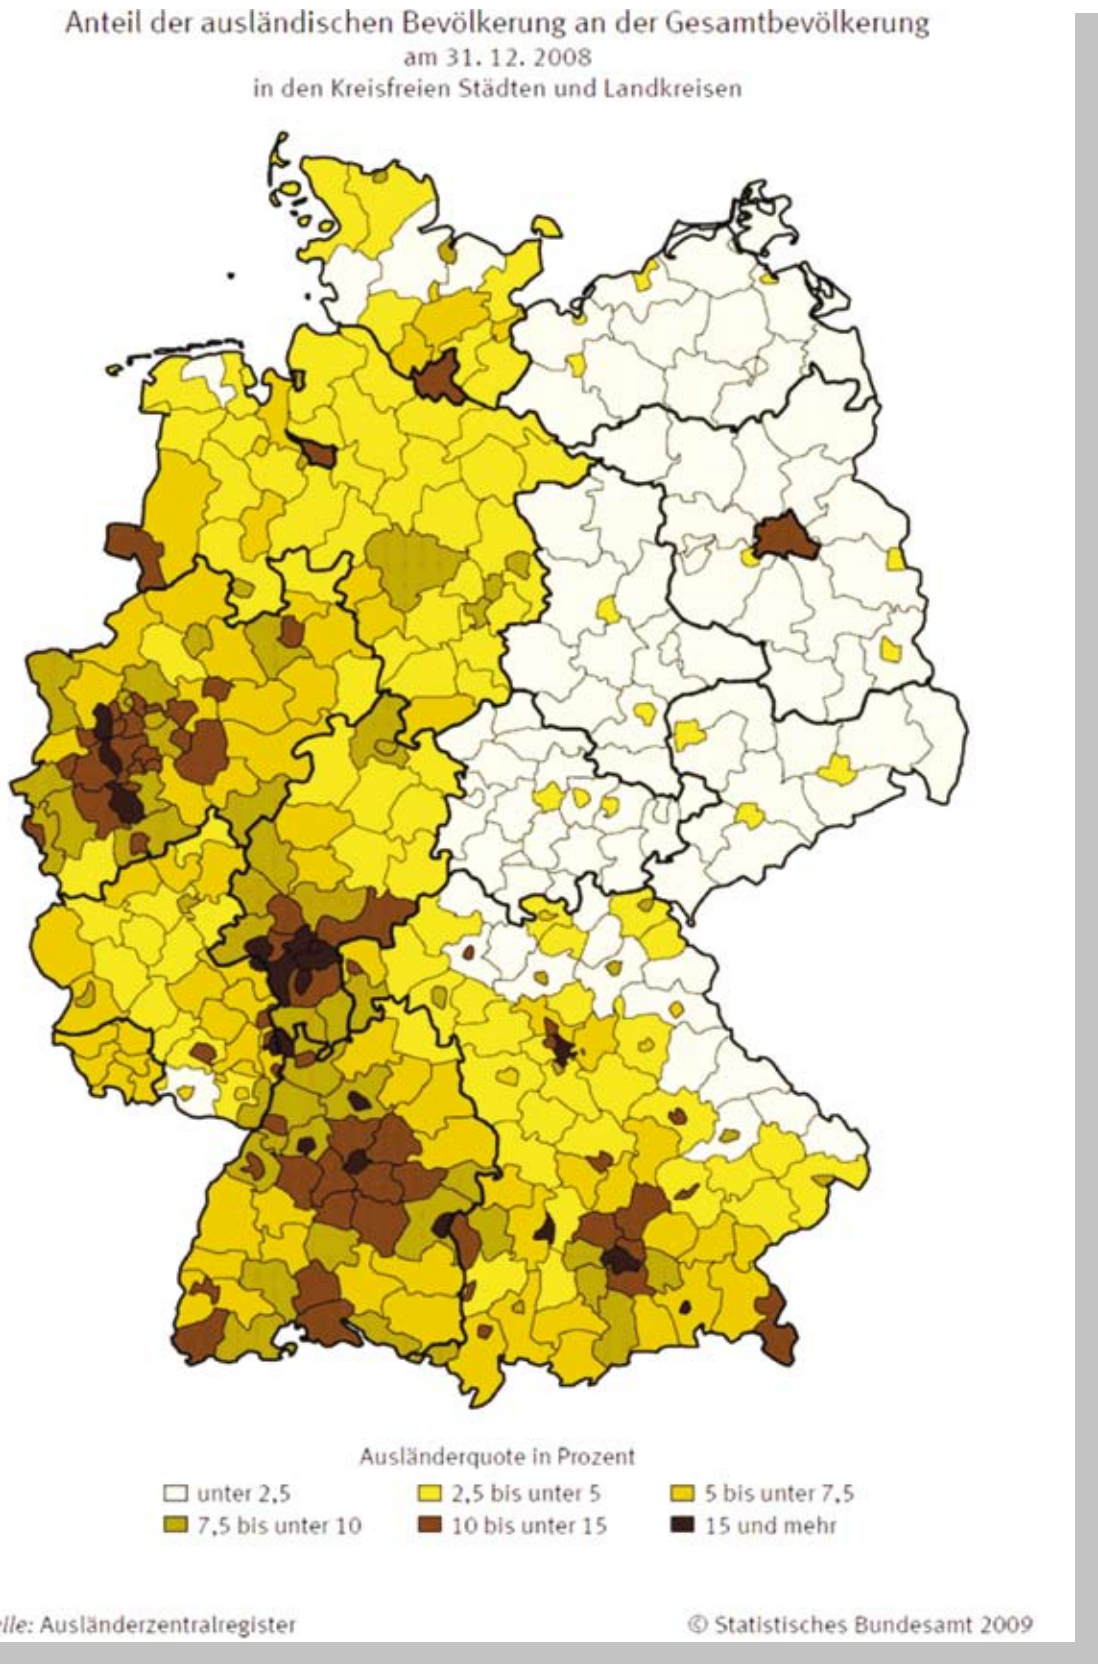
Anteil der ausländischen Bevölkerung an der Gesamtbevölkerung
am 31. 12. 2008
in den Kreisfreien Städten und Landkreisen

Ausländerquote in Prozent

| | | |
|---|---|---|
| unter 2,5 | 2,5 bis unter 5 | 5 bis unter 7,5 |
| 7,5 bis unter 10 | 10 bis unter 15 | 15 und mehr |

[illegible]lle: Ausländerzentralregister

© Statistisches Bundesamt 2009